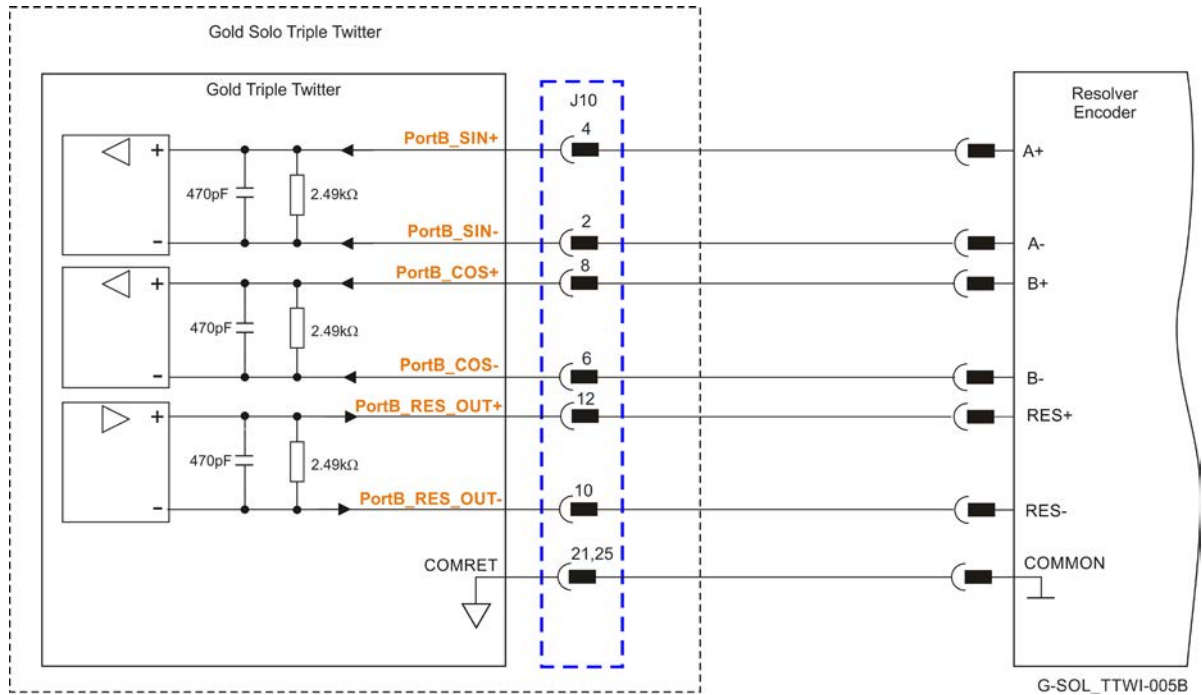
Gold Solo Triple Twitter

Gold Triple Twitter

J10

Resolver Encoder

+
-
470pF
2.49kΩ
PortB_SIN+
4
A+
PortB_SIN-
2
A-

+
-
470pF
2.49kΩ
PortB_COS+
8
B+
PortB_COS-
6
B-

+
-
470pF
2.49kΩ
PortB_RES_OUT+
12
RES+
PortB_RES_OUT-
10
RES-

COMRET
21,25
COMMON

G-SOL_TTWI-005B